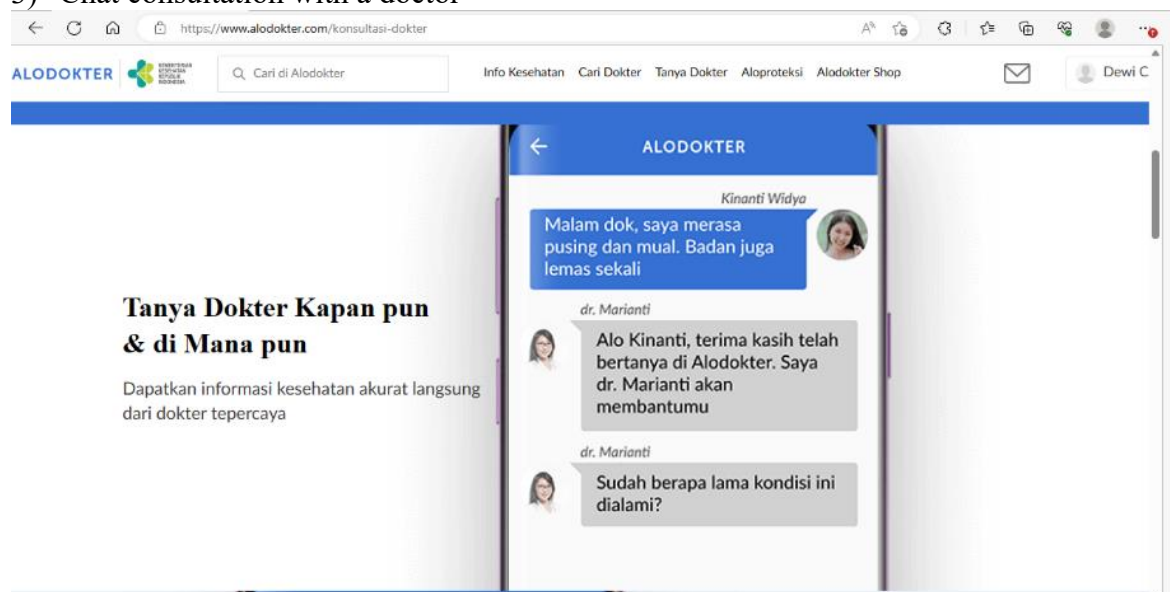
3) Chat consultation with a doctor

https://www.alodokter.com/konsultasi-dokter

ALODOKTER

Cari di Alodokter

Info Kesehatan Cari Dokter Tanya Dokter Aloproteksi Alodokter Shop

Dewi C

ALODOKTER

Kinanti Widya

Malam dok, saya merasa pusing dan mual. Badan juga lemas sekali

dr. Marianti

Alo Kinanti, terima kasih telah bertanya di Alodokter. Saya dr. Marianti akan membantumu

dr. Marianti

Sudah berapa lama kondisi ini dialami?

Tanya Dokter Kapan pun & di Mana pun

Dapatkan informasi kesehatan akurat langsung dari dokter tepercaya